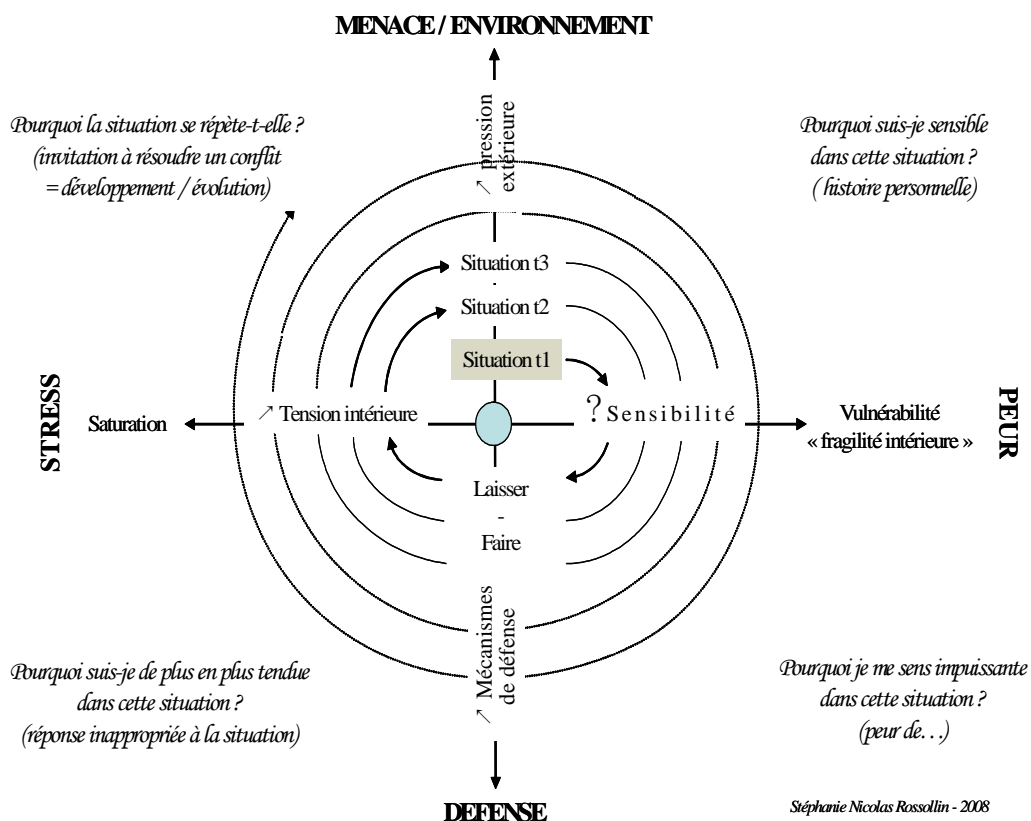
MENACE / ENVIRONNEMENT

Pourquoi la situation se répète-t-elle ? (invitation à résoudre un conflit = développement / évolution)

↗ pression extérieure

Pourquoi suis-je sensible dans cette situation ? ( histoire personnelle)

Situation t3

Situation t2

Situation t1

STRESS

Saturation

↗ Tension intérieure

? Sensibilité

Vulnérabilité « fragilité intérieure »

PEUR

Laisser - Faire

↗ Mécanismes de défense

Pourquoi suis-je de plus en plus tendue dans cette situation ? (réponse inappropriée à la situation)

Pourquoi je me sens impuissante dans cette situation ? (peur de…)

DEFENSE

Stéphanie Nicolas Rossollin - 2008